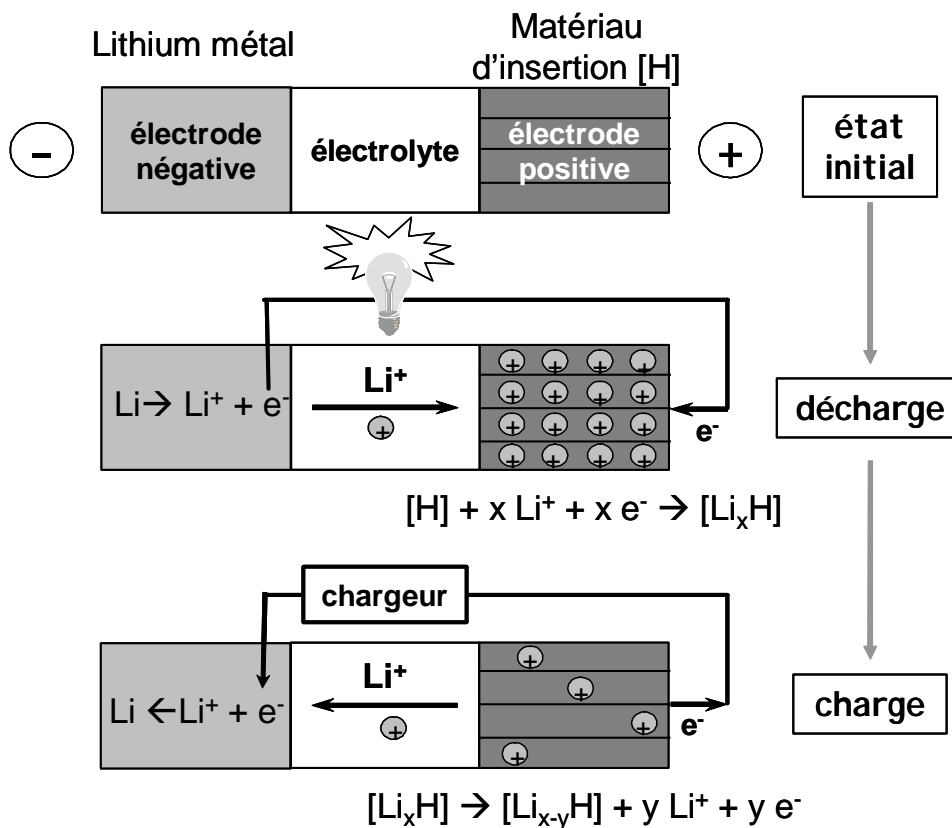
Lithium métal

Matériau d'insertion [H]

-

électrode négative

électrolyte

électrode positive

+

état initial

Li → $Li^+$ + $e^-$

$Li^+$

+

$e^-$

décharge

[H] + x $Li^+$ + x $e^-$ → [$Li_xH$]

chargeur

Li ← $Li^+$ + $e^-$

$Li^+$

+

$e^-$

charge

[$Li_xH$] → [$Li_{x-y}H$] + y $Li^+$ + y $e^-$